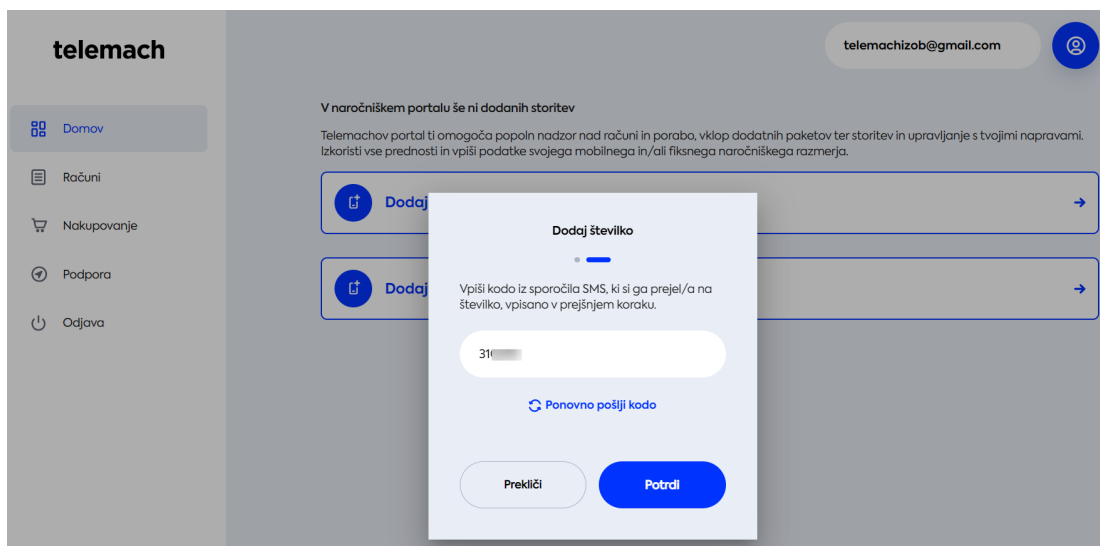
telemach

Domov

Računi

Nakupovanje

Podpora

Odjava

telemachizob@gmail.com

V naročniškem portalu še ni dodanih storitev

Telemachov portal ti omogoča popoln nadzor nad računi in porabo, vklop dodatnih paketov ter storitev in upravljanje s tvojimi napravami. Izkoristi vse prednosti in vpiši podatke svojega mobilnega in/ali fiksnega naročniškega razmerja.

Dodaj

Dodaj

Dodaj številko

Vpiši kodo iz sporočila SMS, ki si ga prejel/a na številko, vpisano v prejšnjem koraku.

31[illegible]

Ponovno pošlji kodo

Prekliči

Potrdi